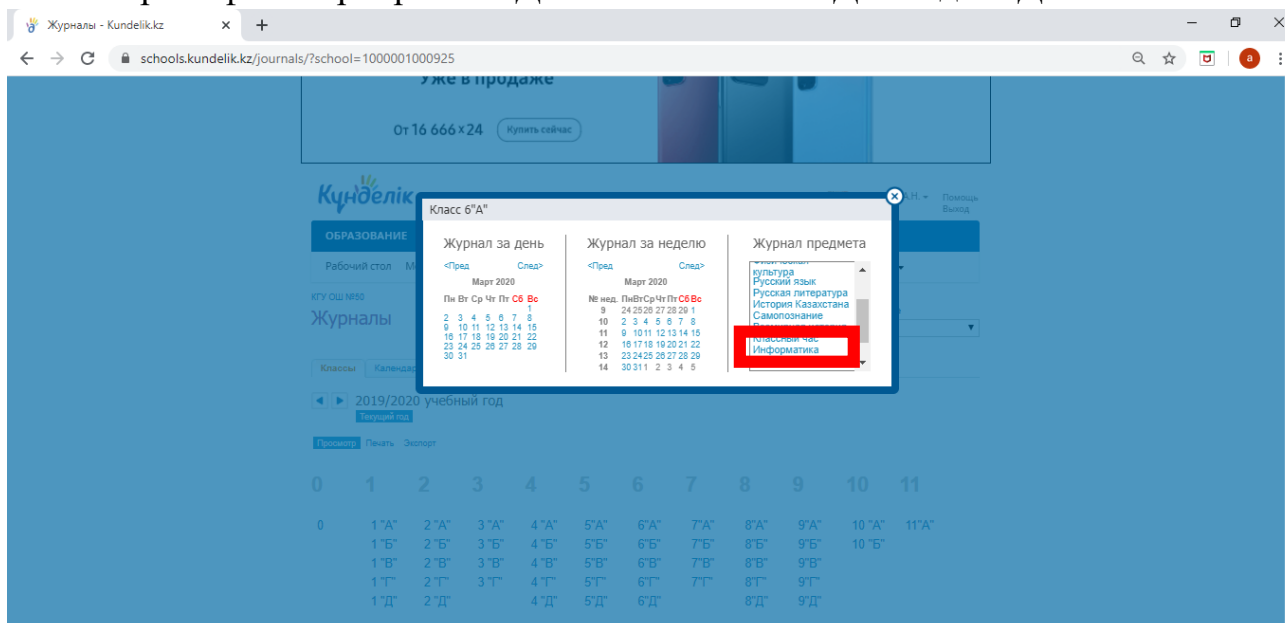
Журналы - Kundelik.kz
schools.kundelik.kz/journals/?school=1000001000925

Уже в продаже
От 16 666×24 Купить сейчас

Күнделік
Н. ▾ Помощь
Выход
ОБРАЗОВАНИЕ
Рабочий стол М
КГУ ОШ №50
Журналы

Класс 6"А"

Журнал за день
<Пред След>
Март 2020
Пн Вт Ср Чт Пт Сб Вс
1
2 3 4 5 6 7 8
9 10 11 12 13 14 15
16 17 18 19 20 21 22
23 24 25 26 27 28 29
30 31

Журнал за неделю
<Пред След>
Март 2020
№ нед. Пн Вт Ср Чт Пт Сб Вс
9 24 25 26 27 28 29 1
10 2 3 4 5 6 7 8
11 9 10 11 12 13 14 15
12 16 17 18 19 20 21 22
13 23 24 25 26 27 28 29
14 30 31 1 2 3 4 5

Журнал предмета
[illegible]
культура
Русский язык
Русская литература
История Казахстана
Самопознание
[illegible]
Классный час
Информатика

Классы Календар
2019/2020 учебный год
Текущий год
Просмотр Печать Экспорт

| 0 | 1 | 2 | 3 | 4 | 5 | 6 | 7 | 8 | 9 | 10 | 11 |
|---|---|---|---|---|---|---|---|---|---|---|---|
| 0 | 1 "А" | 2 "А" | 3 "А" | 4 "А" | 5"А" | 6"А" | 7"А" | 8"А" | 9"А" | 10 "А" | 11"А" |
| | 1 "Б" | 2 "Б" | 3 "Б" | 4 "Б" | 5"Б" | 6"Б" | 7"Б" | 8"Б" | 9"Б" | 10 "Б" | |
| | 1 "В" | 2 "В" | 3 "В" | 4 "В" | 5"В" | 6"В" | 7"В" | 8"В" | 9"В" | | |
| | 1 "Г" | 2 "Г" | 3 "Г" | 4 "Г" | 5"Г" | 6"Г" | 7"Г" | 8"Г" | 9"Г" | | |
| | 1 "Д" | 2 "Д" | | 4 "Д" | 5"Д" | 6"Д" | | 8"Д" | 9"Д" | | |